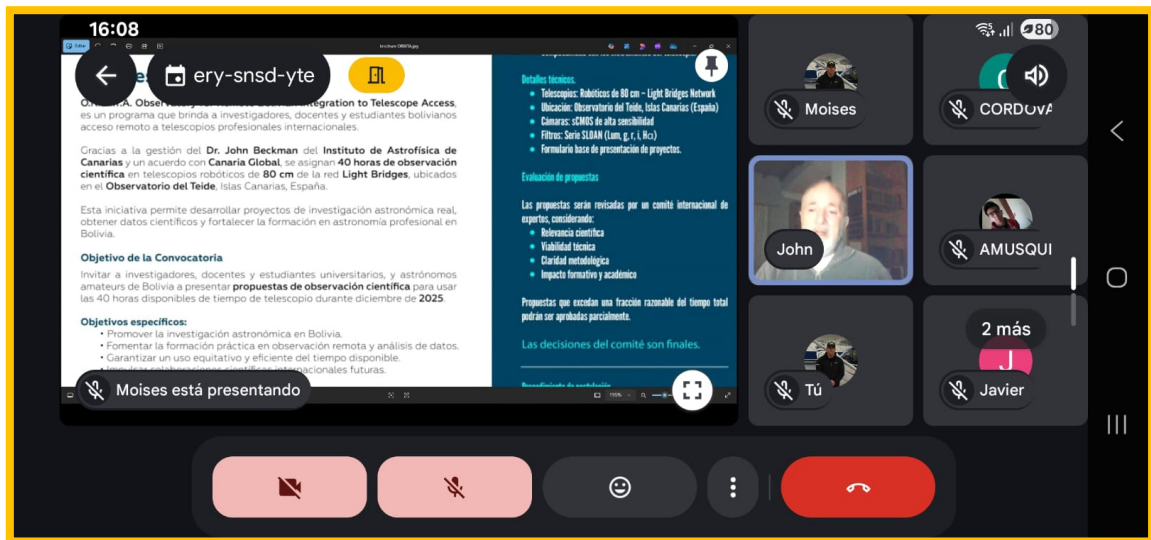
16:08

ery-snsd-yte

80

es un programa que brinda a investigadores, docentes y estudiantes bolivianos acceso remoto a telescopios profesionales internacionales.

Gracias a la gestión del **Dr. John Beckman** del **Instituto de Astrofísica de Canarias** y un acuerdo con **Canaria Global**, se asignan **40 horas de observación científica** en telescopios robóticos de **80 cm** de la red **Light Bridges**, ubicados en el **Observatorio del Teide**, Islas Canarias, España.

Esta iniciativa permite desarrollar proyectos de investigación astronómica real, obtener datos científicos y fortalecer la formación en astronomía profesional en Bolivia.

**Objetivo de la Convocatoria**

Invitar a investigadores, docentes y estudiantes universitarios, y astrónomos amateurs de Bolivia a presentar **propuestas de observación científica** para usar las 40 horas disponibles de tiempo de telescopio durante diciembre de **2025**.

**Objetivos específicos:**

• Promover la investigación astronómica en Bolivia.
• Fomentar la formación práctica en observación remota y análisis de datos.
• Garantizar un uso equitativo y eficiente del tiempo disponible.

Detalles técnicos.

• Telescopios: Robóticos de 80 cm – Light Bridges Network
• Ubicación: Observatorio del Teide, Islas Canarias (España)
• Cámaras: sCMOS de alta sensibilidad
• Filtros: Serie SLOAN (Lum, g, r, i, Hα)
• Formulario base de presentación de proyectos.

Evaluación de propuestas

Las propuestas serán revisadas por un comité internacional de expertos, considerando:

• Relevancia científica
• Viabilidad técnica
• Claridad metodológica
• Impacto formativo y académico

Propuestas que excedan una fracción razonable del tiempo total podrán ser aprobadas parcialmente.

Las decisiones del comité son finales.

Moises está presentando

Moises
CORDOVA
John
AMUSQUI
2 más
Tú
Javier